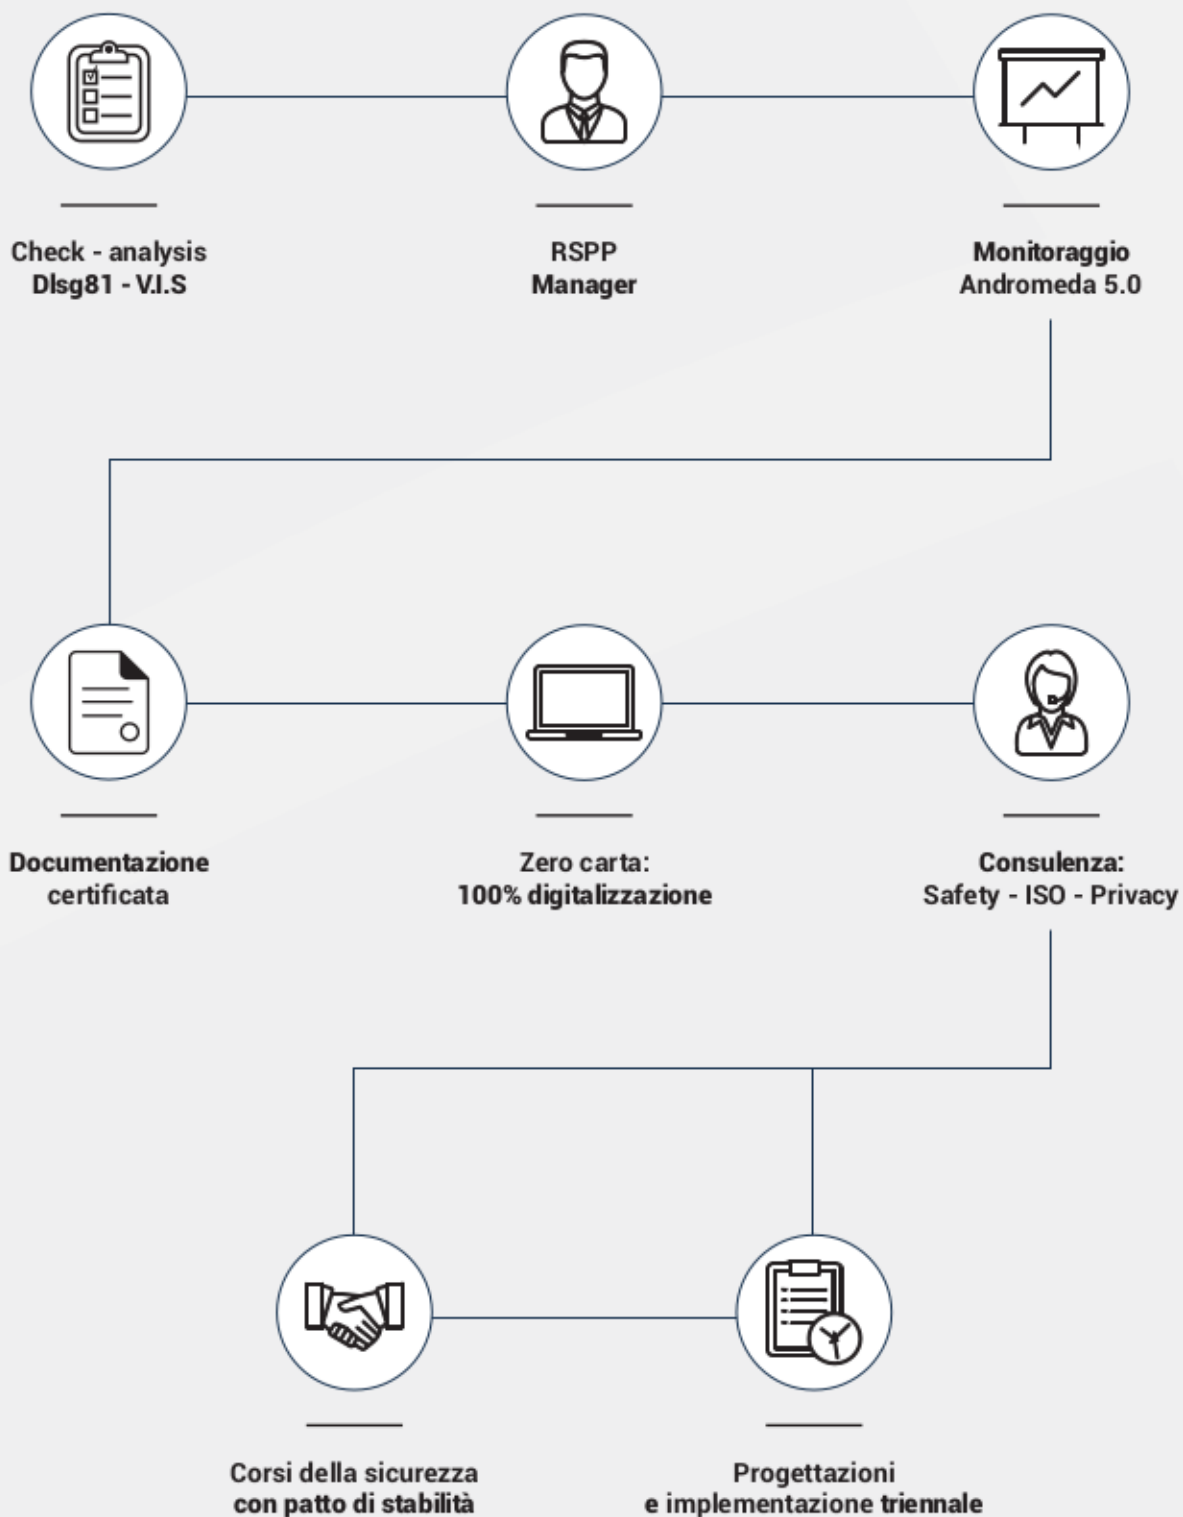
Check - analysis
Dlsg81 - V.I.S

RSPP
Manager

Monitoraggio
Andromeda 5.0

Documentazione
certificata

Zero carta:
100% digitalizzazione

Consulenza:
Safety - ISO - Privacy

Corsi della sicurezza
con patto di stabilità

Progettazioni
e implementazione triennale